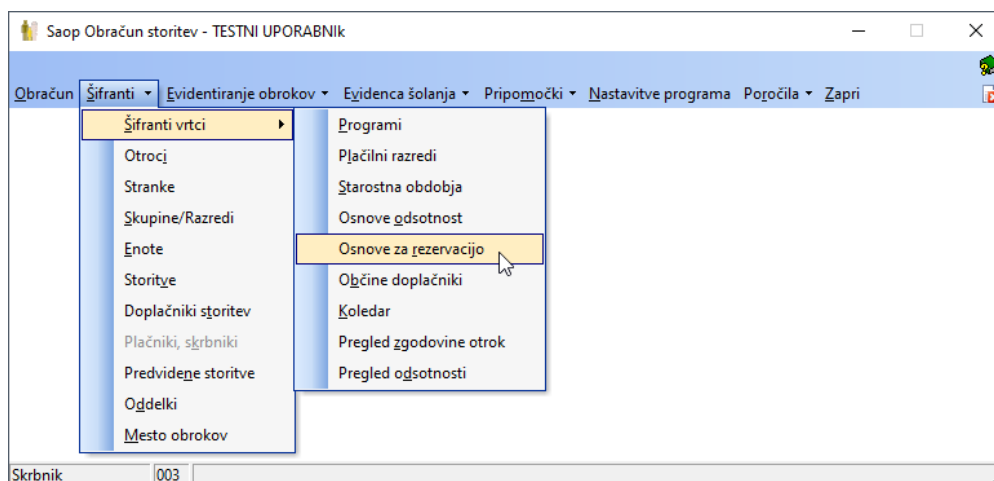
Saop Obračun storitev - TESTNI UPORABNIk

Obračun Šifranti ▾ Evidentiranje obrokov ▾ Evidenca šolanja ▾ Pripomočki ▾ Nastavitve programa Poročila ▾ Zapri

Šifranti vrtci ▸
Otroci
Stranke
Skupine/Razredi
Enote
Storitve
Doplačniki storitev
Plačniki, skrbniki
Predvidene storitve
Oddelki
Mesto obrokov

Programi
Plačilni razredi
Starostna obdobja
Osnove odsotnost
Osnove za rezervacijo
Občine doplačniki
Koledar
Pregled zgodovine otrok
Pregled odsotnosti

Skrbnik 003